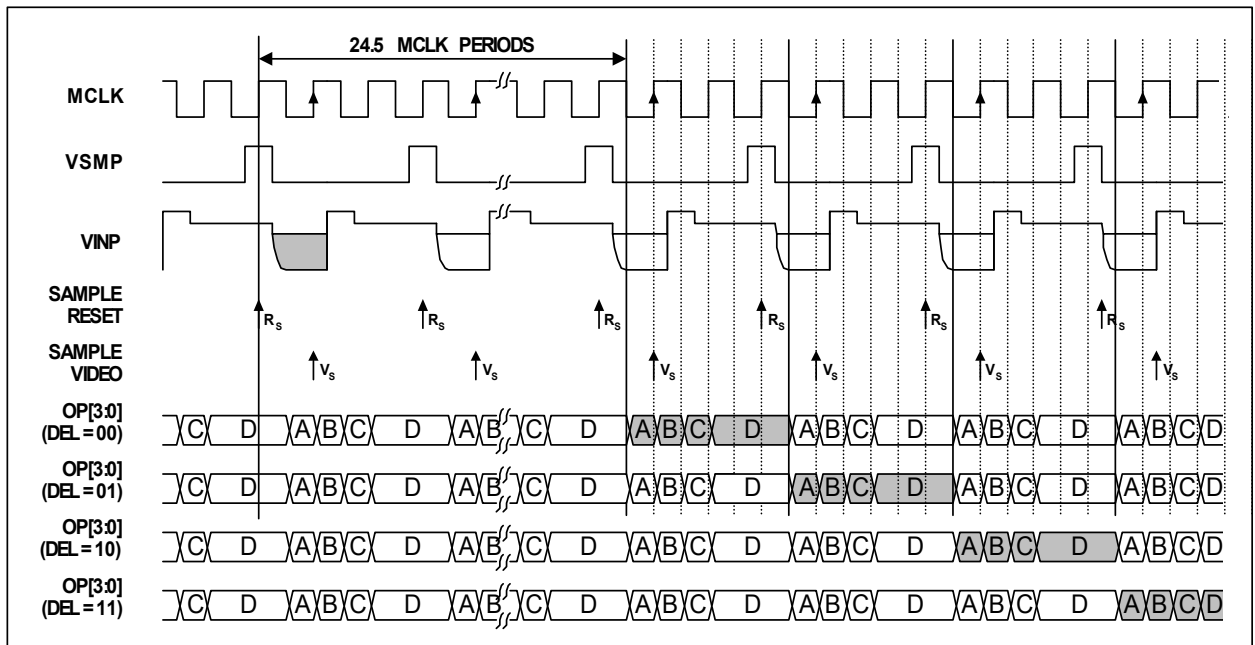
24.5 MCLK PERIODS

MCLK

VSMP

VINP

SAMPLE RESET

$R_S$ $R_S$ $R_S$ $R_S$ $R_S$ $R_S$

SAMPLE VIDEO

$V_S$ $V_S$ $V_S$ $V_S$ $V_S$ $V_S$

OP[3:0] (DEL = 00)
C D A B C D A B C D A B C D A B C D A B C D A B C D

OP[3:0] (DEL = 01)
C D A B C D A B C D A B C D A B C D A B C D A B C D

OP[3:0] (DEL = 10)
C D A B C D A B C D A B C D A B C D A B C D A B C D

OP[3:0] (DEL = 11)
C D A B C D A B C D A B C D A B C D A B C D A B C D